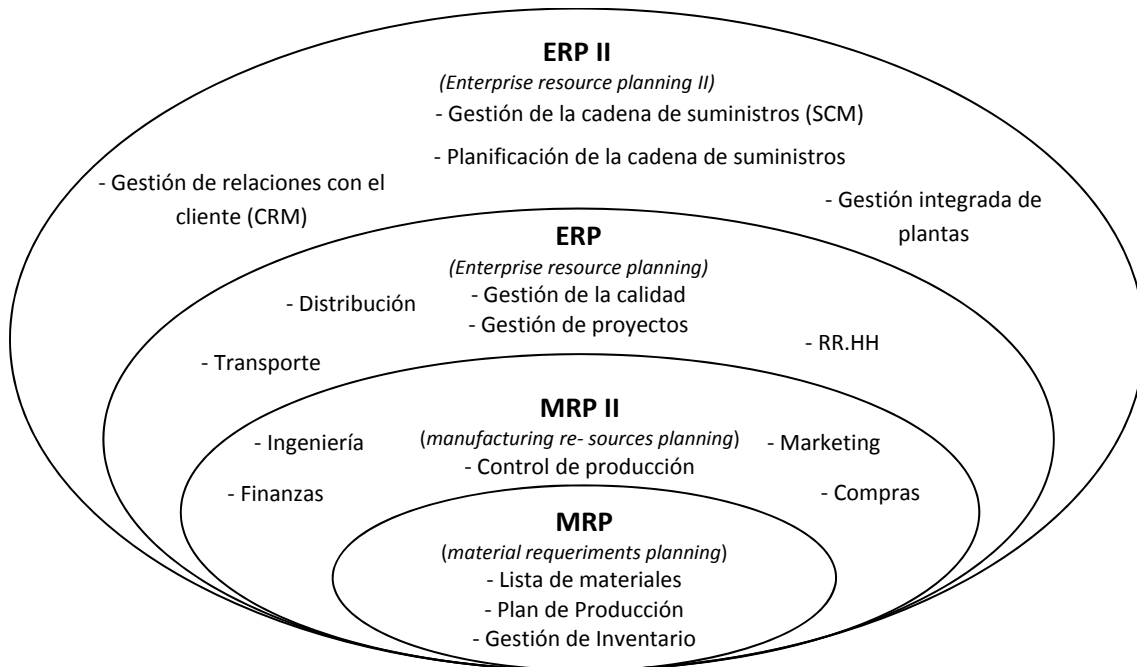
**ERP II**
*(Enterprise resource planning II)*
- Gestión de la cadena de suministros (SCM)
- Planificación de la cadena de suministros
- Gestión de relaciones con el cliente (CRM)
- Gestión integrada de plantas

**ERP**
*(Enterprise resource planning)*
- Distribución
- Gestión de la calidad
- Gestión de proyectos
- Transporte
- RR.HH

**MRP II**
(*manufacturing re- sources planning*)
- Ingeniería
- Marketing
- Control de producción
- Finanzas
- Compras

**MRP**
(*material requeriments planning*)
- Lista de materiales
- Plan de Producción
- Gestión de Inventario